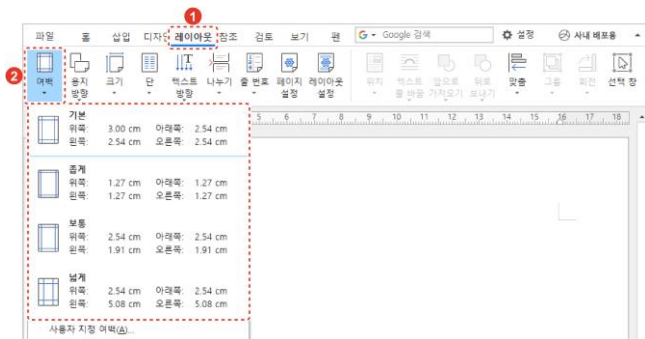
파일 홈 삽입 디자인 레이아웃 참조 검토 보기 편 Google 검색 설정 사내 배포용

1

2

여백 용지 방향 크기 단 텍스트 방향 나누기 줄 번호 페이지 설정 레이아웃 설정 위치 텍스트 줄 바꿈 앞으로 가져오기 뒤로 보내기 맞춤 그룹 회전 선택 창

기본
위쪽: 3.00 cm 아래쪽: 2.54 cm
왼쪽: 2.54 cm 오른쪽: 2.54 cm

좁게
위쪽: 1.27 cm 아래쪽: 1.27 cm
왼쪽: 1.27 cm 오른쪽: 1.27 cm

보통
위쪽: 2.54 cm 아래쪽: 2.54 cm
왼쪽: 1.91 cm 오른쪽: 1.91 cm

넓게
위쪽: 2.54 cm 아래쪽: 2.54 cm
왼쪽: 5.08 cm 오른쪽: 5.08 cm

사용자 지정 여백(A)...

5 6 7 8 9 10 11 12 13 14 15 16 17 18